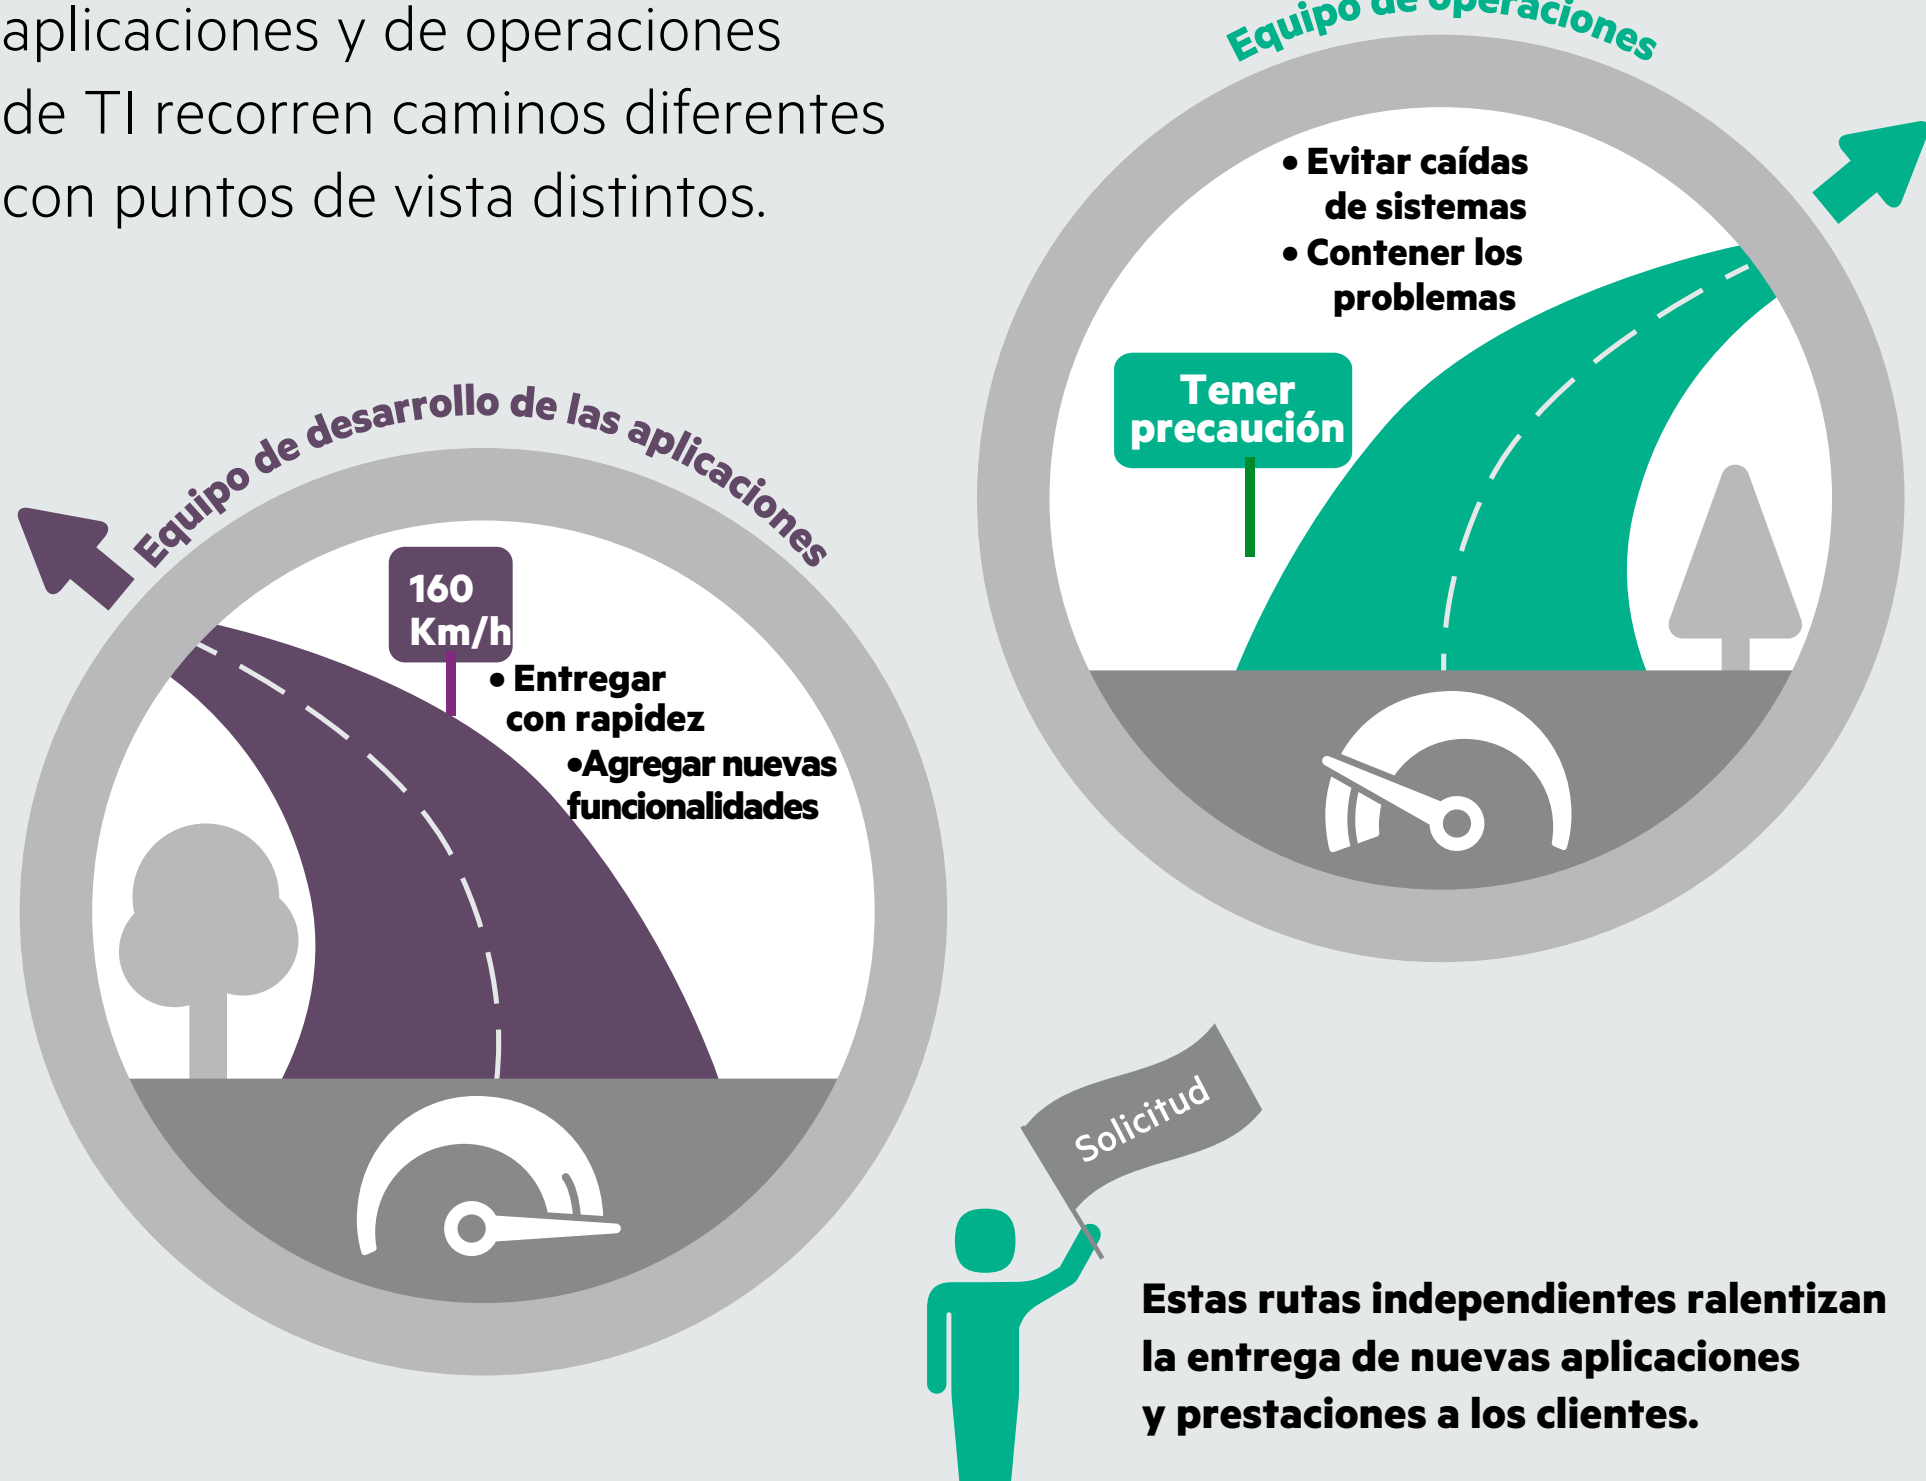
aplicaciones y de operaciones de TI recorren caminos diferentes con puntos de vista distintos.

Equipo de operaciones

• Evitar caídas de sistemas
• Contener los problemas

Tener precaución

Equipo de desarrollo de las aplicaciones

160 Km/h

• Entregar con rapidez
•Agregar nuevas funcionalidades

Solicitud

Estas rutas independientes ralentizan la entrega de nuevas aplicaciones y prestaciones a los clientes.